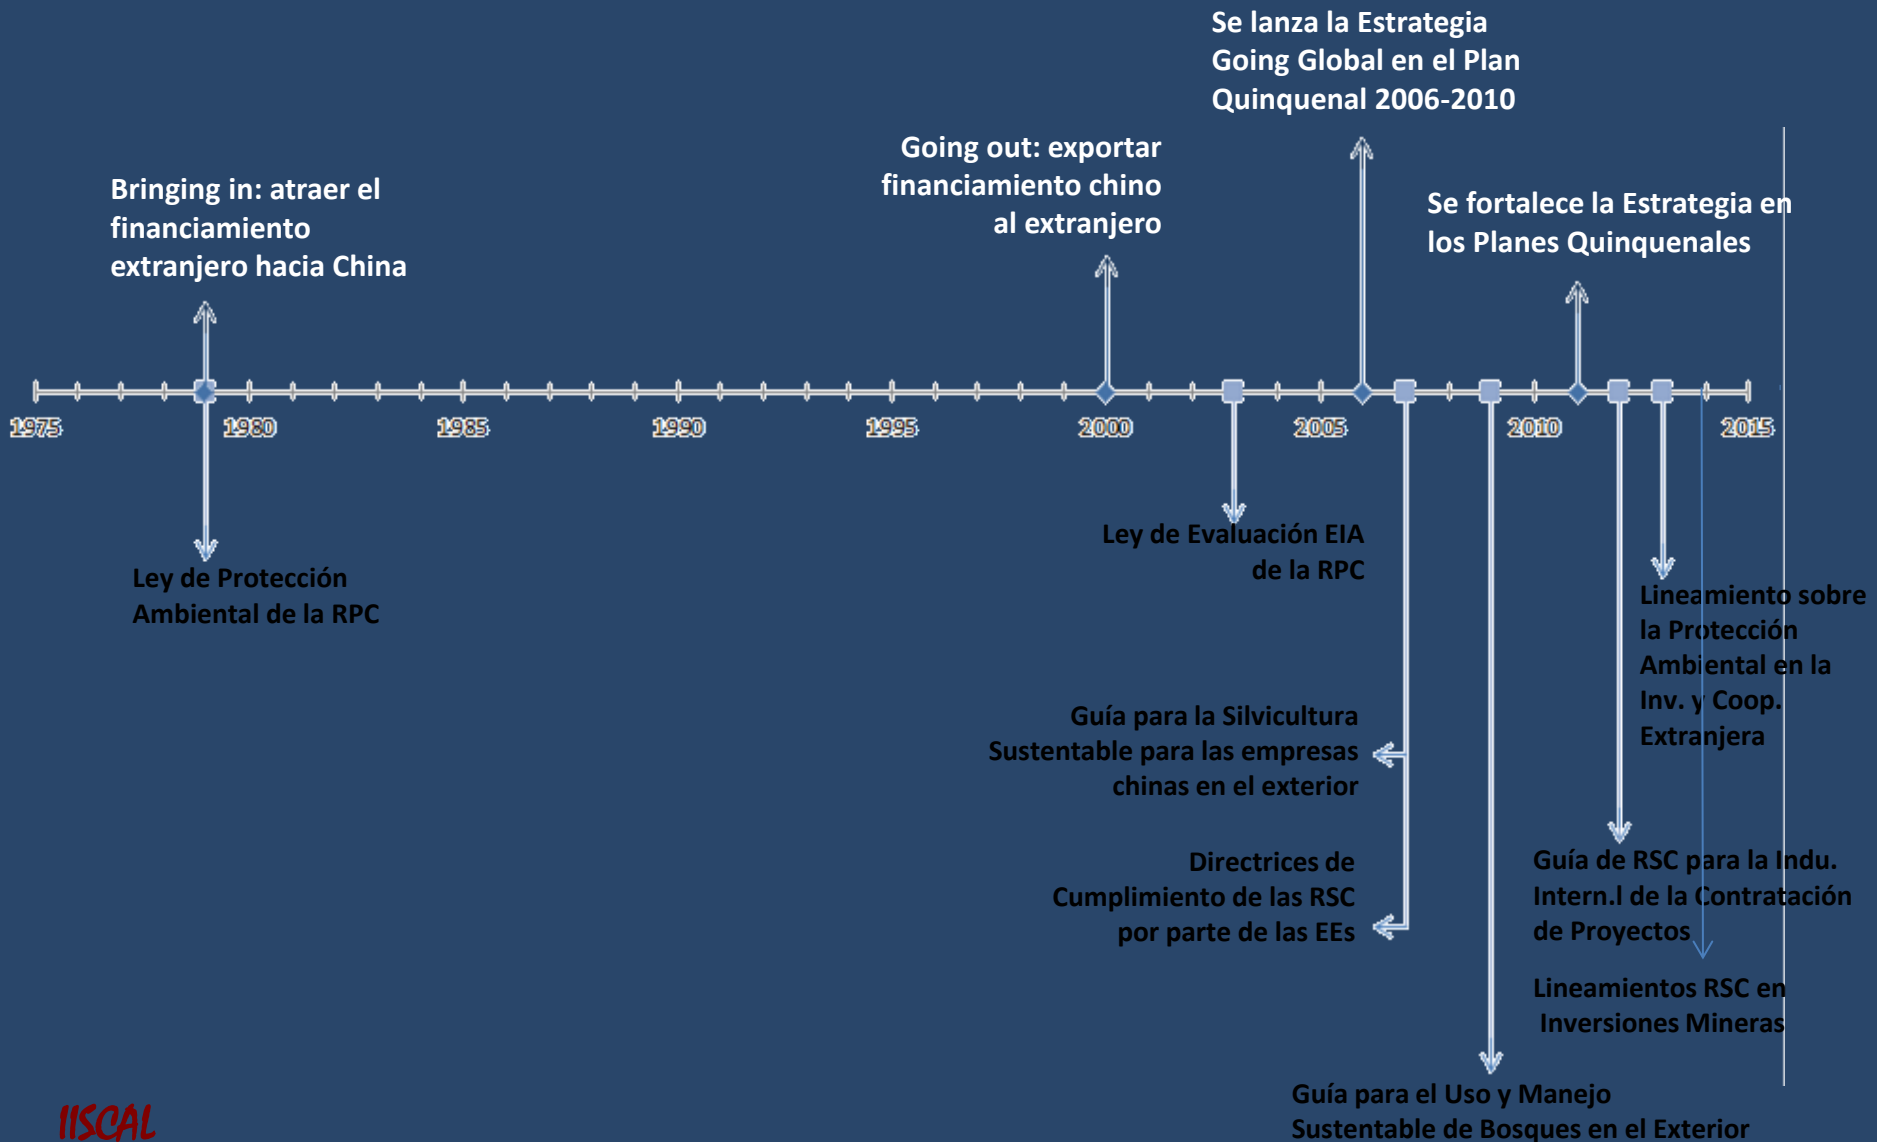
Se lanza la Estrategia Going Global en el Plan Quinquenal 2006-2010

Going out: exportar financiamiento chino al extranjero

Bringing in: atraer el financiamiento extranjero hacia China

Se fortalece la Estrategia en los Planes Quinquenales

1975 1980 1985 1990 1995 2000 2005 2010 2015

Ley de Protección Ambiental de la RPC

Ley de Evaluación EIA de la RPC

Lineamiento sobre la Protección Ambiental en la Inv. y Coop. Extranjera

Guía para la Silvicultura Sustentable para las empresas chinas en el exterior

Directrices de Cumplimiento de las RSC por parte de las EEs

Guía de RSC para la Indu. Intern.l de la Contratación de Proyectos

Lineamientos RSC en Inversiones Mineras

Guía para el Uso y Manejo Sustentable de Bosques en el Exterior

IISCAL